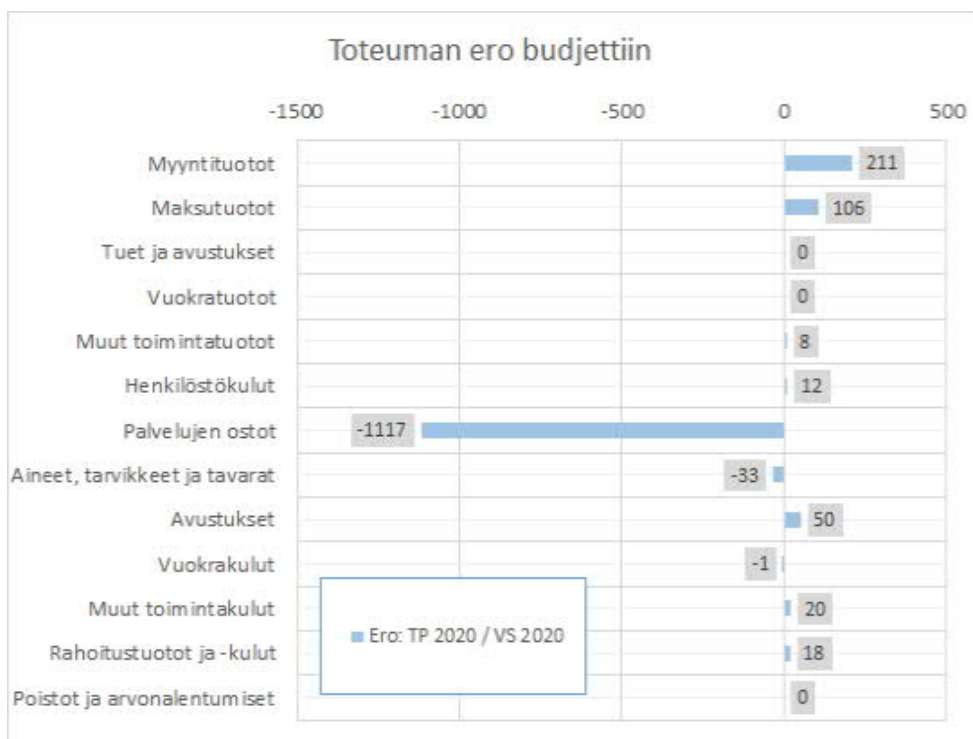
Toteuman ero budjettiin

-1500 -1000 -500 0 500

Myyntituotot 211
Maksutuotot 106
Tuet ja avustukset 0
Vuokratuotot 0
Muut toimintatuotot 8
Henkilöstökulut 12
Palvelujen ostot -1117
Aineet, tarvikkeet ja tavarat -33
Avustukset 50
Vuokrakulut -1
Muut toimintakulut 20
Rahoitustuotot ja -kulut 18
Poistot ja arvonalentumiset 0

Ero: TP 2020 / VS 2020